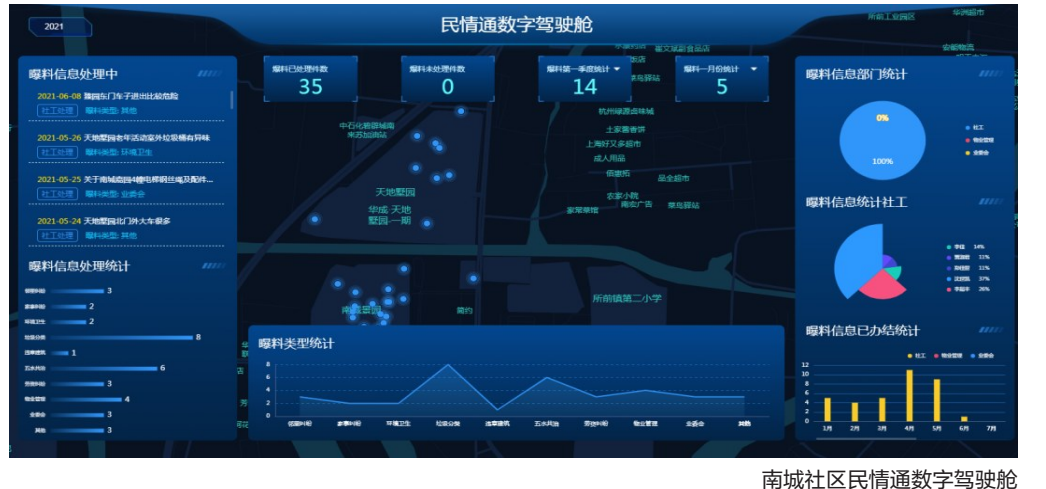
2021

民情通数字驾驶舱

爆料信息处理中

2021-06-08 篝园东门车子进出比较危险
社工处理 爆料类型: 其他

2021-05-26 天地墅园老年活动室外垃圾桶有异味
社工处理 爆料类型: 环境卫生

2021-05-25 关于南城庭园4幢电梯钢丝绳及配件...
社工处理 爆料类型: 业委会

2021-05-24 天地墅园北门外大车很多
社工处理 爆料类型: 其他

爆料信息处理统计

| | |
|---|---|
| 邻里纠纷 | 3 |
| 房屋中修 | 2 |
| 环境卫生 | 2 |
| 垃圾分类 | 8 |
| 违章建筑 | 1 |
| 五水共治 | 6 |
| 营销中枢 | 3 |
| 物业管理 | 4 |
| 业委会 | 3 |
| 其他 | 3 |

爆料已处理件数 35

爆料未处理件数 0

爆料第一季度统计 14

爆料一月份统计 5

天地墅园

华成·天地墅园一期

所前镇第二小学

爆料类型统计

8 6 4 2 0

邻里纠纷 房屋中修 环境卫生 垃圾分类 违章建筑 五水共治 营销中枢 物业管理 业委会 其他

爆料信息部门统计

0%

100%

社工 物业管理 业委会

爆料信息统计社工

李佳 14% 曹淑敏 11% 陈佳敏 11% 沈羽凯 37% 李超丰 26%

爆料信息已办结统计

社工 物业管理 业委会

12 10 8 6 4 2 0

1月 2月 3月 4月 5月 6月 7月

南城社区民情通数字驾驶舱